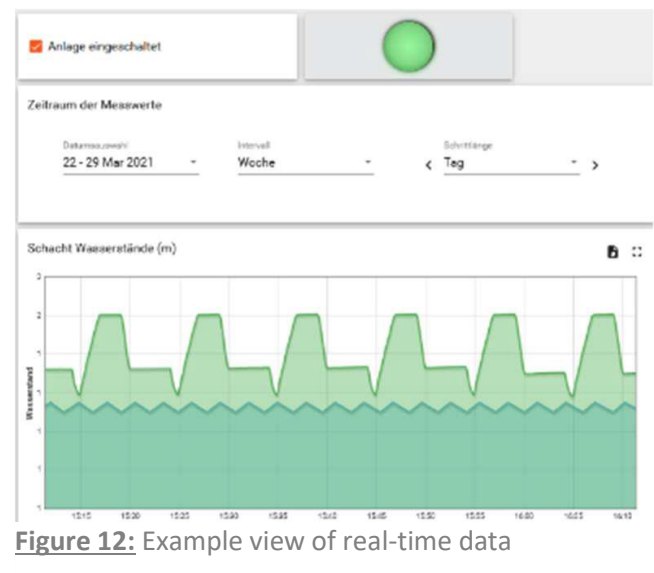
Anlage eingeschaltet

Zeitraum der Messwerte

Datumsauswahl
22 - 29 Mar 2021

Intervall
Woche

Schrittlänge
‹ Tag ›

Schacht Wasserstände (m)

3
2
1
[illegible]
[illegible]
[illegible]
1

Wasserstand

15:15 15:20 15:25 15:30 15:35 15:40 15:45 15:50 15:55 16:00 16:05 16:10

Figure 12: Example view of real-time data